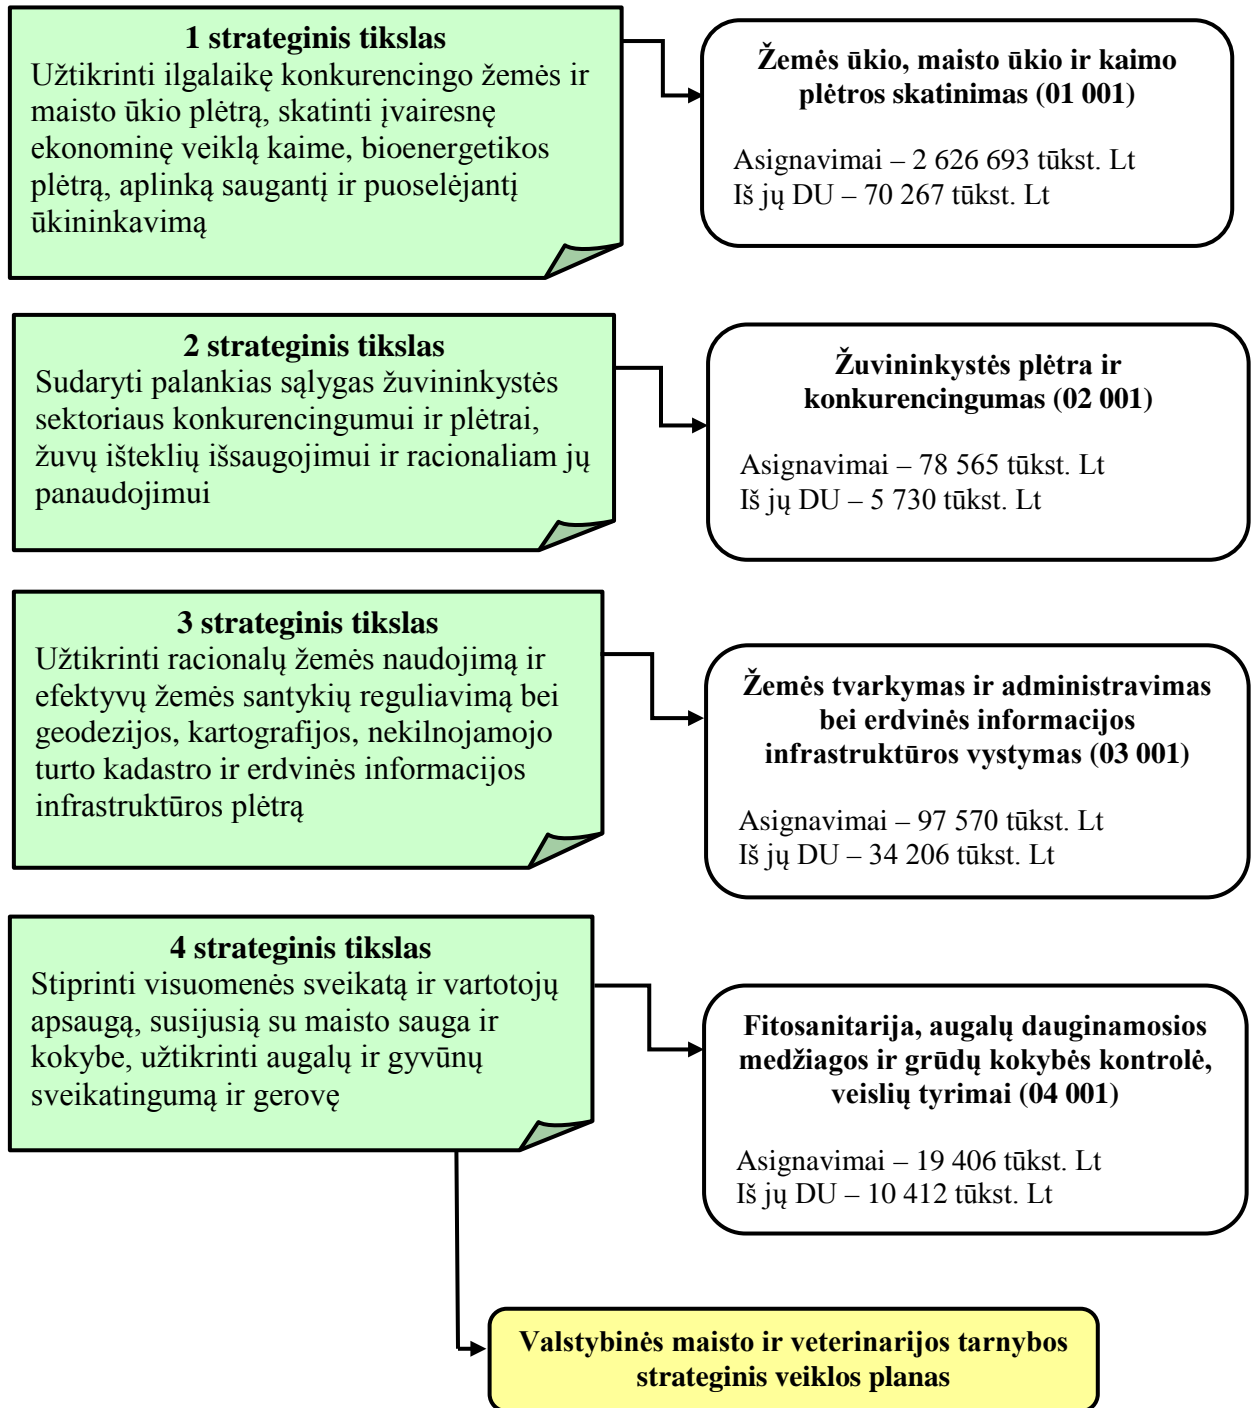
**1 strateginis tikslas**
Užtikrinti ilgalaikę konkurencingo žemės ir maisto ūkio plėtrą, skatinti įvairesnę ekonominę veiklą kaime, bioenergetikos plėtrą, aplinką saugantį ir puoselėjantį ūkininkavimą

**Žemės ūkio, maisto ūkio ir kaimo plėtros skatinimas (01 001)**

Asignavimai – 2 626 693 tūkst. Lt
Iš jų DU – 70 267 tūkst. Lt

**2 strateginis tikslas**
Sudaryti palankias sąlygas žuvininkystės sektoriaus konkurencingumui ir plėtrai, žuvų išteklių išsaugojimui ir racionaliam jų panaudojimui

**Žuvininkystės plėtra ir konkurencingumas (02 001)**

Asignavimai – 78 565 tūkst. Lt
Iš jų DU – 5 730 tūkst. Lt

**3 strateginis tikslas**
Užtikrinti racionalų žemės naudojimą ir efektyvų žemės santykių reguliavimą bei geodezijos, kartografijos, nekilnojamojo turto kadastro ir erdvinės informacijos infrastruktūros plėtrą

**Žemės tvarkymas ir administravimas bei erdvinės informacijos infrastruktūros vystymas (03 001)**

Asignavimai – 97 570 tūkst. Lt
Iš jų DU – 34 206 tūkst. Lt

**4 strateginis tikslas**
Stiprinti visuomenės sveikatą ir vartotojų apsaugą, susijusią su maisto sauga ir kokybe, užtikrinti augalų ir gyvūnų sveikatingumą ir gerovę

**Fitosanitarija, augalų dauginamosios medžiagos ir grūdų kokybės kontrolė, veislių tyrimai (04 001)**

Asignavimai – 19 406 tūkst. Lt
Iš jų DU – 10 412 tūkst. Lt

**Valstybinės maisto ir veterinarijos tarnybos strateginis veiklos planas**